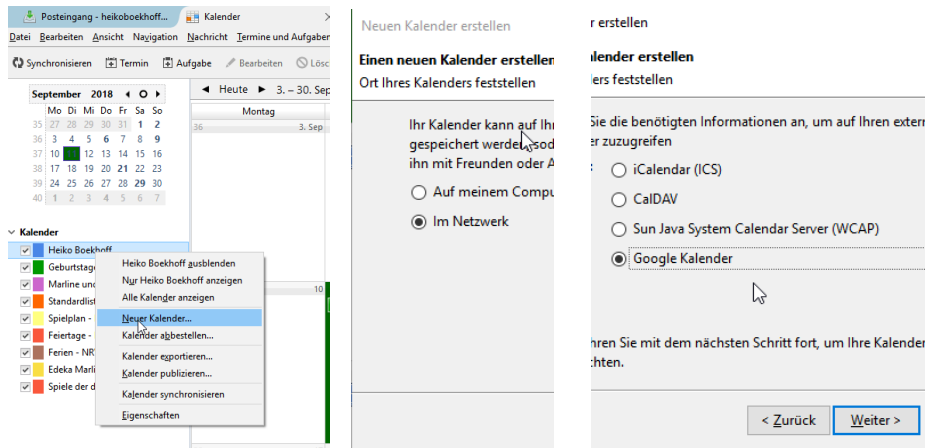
Posteingang - heikoboekhoff...
Kalender
Datei Bearbeiten Ansicht Navigation Nachricht Termine und Aufgaben
Synchronisieren Termin Aufgabe Bearbeiten Lösc
September 2018
Mo Di Mi Do Fr Sa So

| | Mo | Di | Mi | Do | Fr | Sa | So |
|---|---|---|---|---|---|---|---|
| 35 | 27 | 28 | 29 | 30 | 31 | 1 | 2 |
| 36 | 3 | 4 | 5 | 6 | 7 | 8 | 9 |
| 37 | 10 | | 12 | 13 | 14 | 15 | 16 |
| 38 | 17 | 18 | 19 | 20 | 21 | 22 | 23 |
| 39 | 24 | 25 | 26 | 27 | 28 | 29 | 30 |
| 40 | 1 | 2 | 3 | 4 | 5 | 6 | 7 |

Heute 3. – 30. Sep
Montag
36
3. Sep
10
Kalender
Heiko Boekhoff
Geburtstage
Marline und
Standardlist
Spielplan -
Feiertage -
Ferien - NR
Edeka Marli
Spiele der d
Heiko Boekhoff ausblenden
Nur Heiko Boekhoff anzeigen
Alle Kalender anzeigen
Neuer Kalender...
Kalender abbestellen...
Kalender exportieren...
Kalender publizieren...
Kalender synchronisieren
Eigenschaften

Neuen Kalender erstellen
Einen neuen Kalender erstellen
Ort Ihres Kalenders feststellen
Ihr Kalender kann auf Ihr
gespeichert werden sod
ihn mit Freunden oder A
Auf meinem Compu
Im Netzwerk

r erstellen
alender erstellen
ers feststellen
Sie die benötigten Informationen an, um auf Ihren extern
er zuzugreifen
iCalendar (ICS)
CalDAV
Sun Java System Calendar Server (WCAP)
Google Kalender
hren Sie mit dem nächsten Schritt fort, um Ihre Kalender
chten.
< Zurück
Weiter >